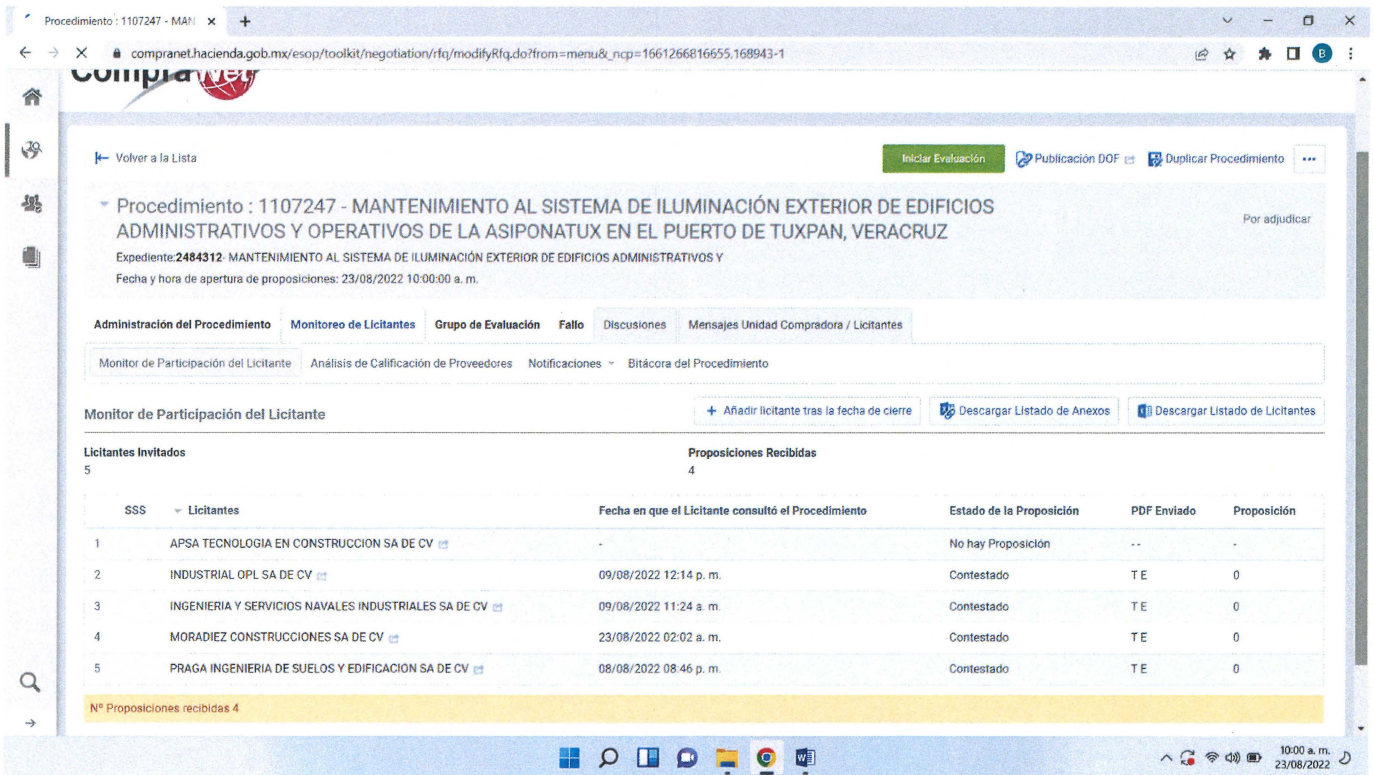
Procedimiento : 1107247 - MAN ×

compranet.hacienda.gob.mx/esop/toolkit/negotiation/rfq/modifyRfq.do?from=menu&_ncp=1661266816655.168943-1

CompraNet

Volver a la Lista

Iniciar Evaluación

Publicación DOF

Duplicar Procedimiento

Procedimiento : 1107247 - MANTENIMIENTO AL SISTEMA DE ILUMINACIÓN EXTERIOR DE EDIFICIOS ADMINISTRATIVOS Y OPERATIVOS DE LA ASIPONATUX EN EL PUERTO DE TUXPAN, VERACRUZ

Por adjudicar

Expediente:2484312- MANTENIMIENTO AL SISTEMA DE ILUMINACIÓN EXTERIOR DE EDIFICIOS ADMINISTRATIVOS Y

Fecha y hora de apertura de proposiciones: 23/08/2022 10:00:00 a. m.

Administración del Procedimiento | Monitoreo de Licitantes | Grupo de Evaluación | Fallo | Discusiones | Mensajes Unidad Compradora / Licitantes

Monitor de Participación del Licitante | Análisis de Calificación de Proveedores | Notificaciones | Bitácora del Procedimiento

Monitor de Participación del Licitante

+ Añadir licitante tras la fecha de cierre

Descargar Listado de Anexos

Descargar Listado de Licitantes

Licitantes Invitados
5

Proposiciones Recibidas
4

| SSS | Licitantes | Fecha en que el Licitante consultó el Procedimiento | Estado de la Proposición | PDF Enviado | Proposición |
|---|---|---|---|---|---|
| 1 | APSA TECNOLOGIA EN CONSTRUCCION SA DE CV | - | No hay Proposición | -- | - |
| 2 | INDUSTRIAL OPL SA DE CV | 09/08/2022 12:14 p. m. | Contestado | T E | 0 |
| 3 | INGENIERIA Y SERVICIOS NAVALES INDUSTRIALES SA DE CV | 09/08/2022 11:24 a. m. | Contestado | T E | 0 |
| 4 | MORADIEZ CONSTRUCCIONES SA DE CV | 23/08/2022 02:02 a. m. | Contestado | T E | 0 |
| 5 | PRAGA INGENIERIA DE SUELOS Y EDIFICACION SA DE CV | 08/08/2022 08:46 p. m. | Contestado | T E | 0 |

Nº Proposiciones recibidas 4

10:00 a. m.
23/08/2022